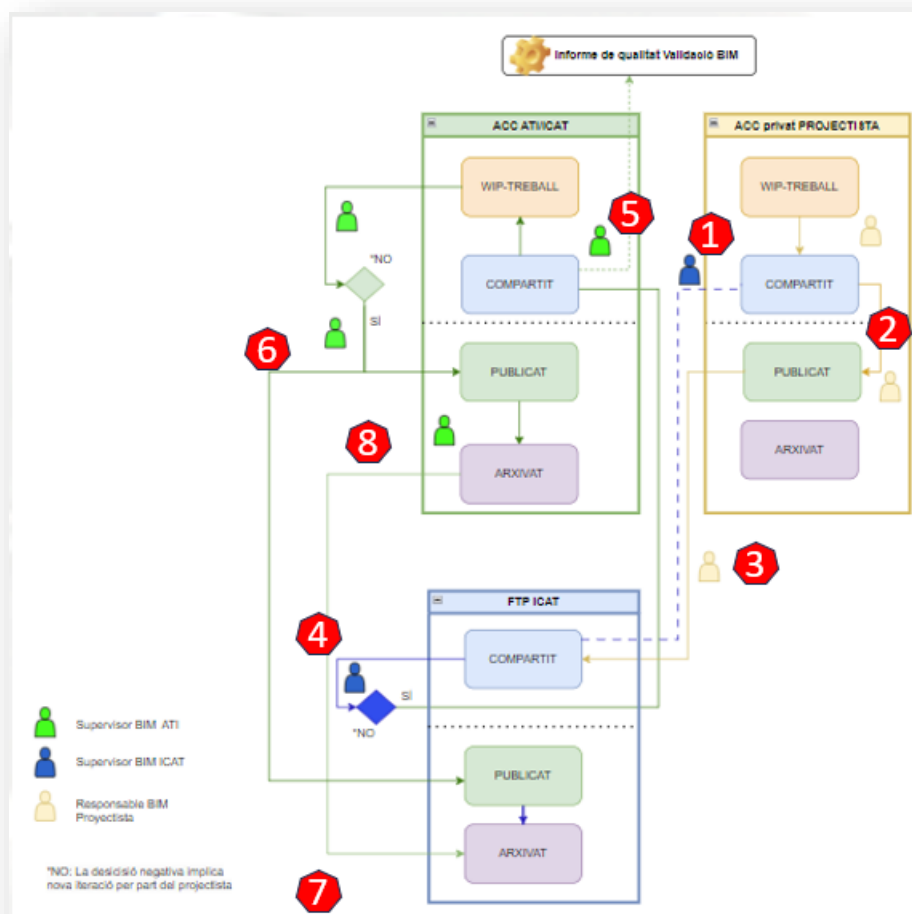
Informe de qualitat Validació BIM

ACC ATI/ICAT

WIP-TREBALL

5

COMPARTIT

*NO

SÍ

6

PUBLICAT

8

ARXIVAT

ACC privat PROJECTISTA

WIP-TREBALL

1

COMPARTIT

2

PUBLICAT

ARXIVAT

3

FTP ICAT

4

COMPARTIT

SÍ

*NO

PUBLICAT

ARXIVAT

Supervisor BIM ATI

Supervisor BIM ICAT

Responsable BIM Proyectista

*NO: La desicisió negativa implica nova iteració per part del projectista

7